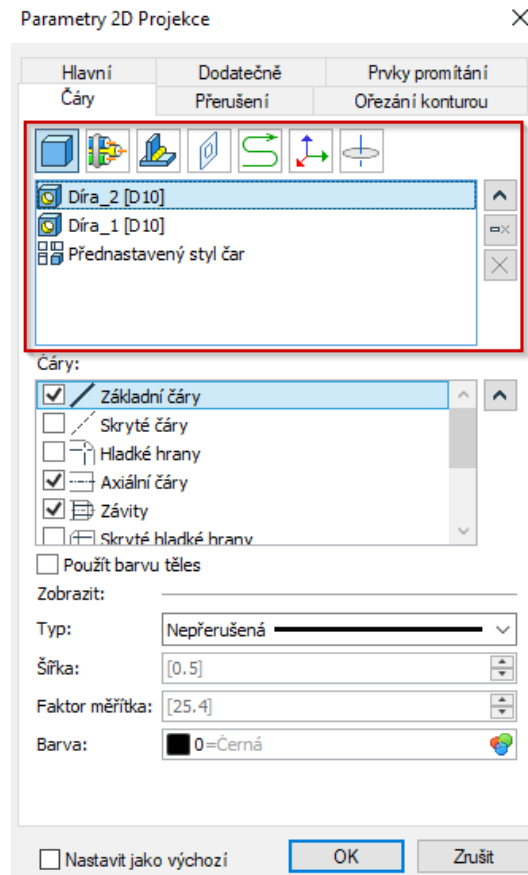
Parametry 2D Projekce

Hlavní
Dodatečně
Prvky promítání
Čáry
Přerušení
Ořezání konturou

Díra_2 [D10]
Díra_1 [D10]
Přednastavený styl čar

Čáry:
Základní čáry
Skryté čáry
Hladké hrany
Axiální čáry
Závity
Skryté hladké hrany

Použít barvu těles

Zobrazit:

Typ: Nepřerušená

Šířka: [0.5]

Faktor měřítka: [25.4]

Barva: 0=Černá

Nastavit jako výchozí
OK
Zrušit